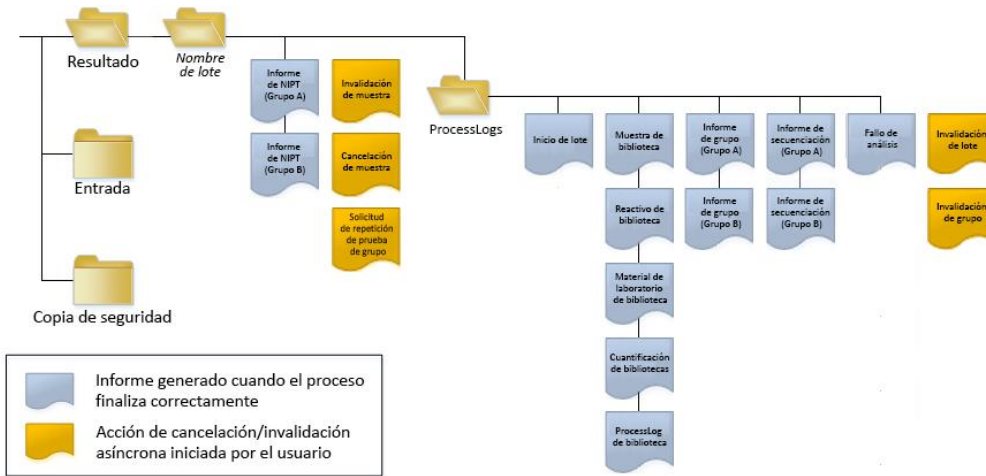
Resultado

Nombre de lote

Informe de NIPT (Grupo A)

Informe de NIPT (Grupo B)

Invalidación de muestra

Cancelación de muestra

Solicitud de repetición de prueba de grupo

ProcessLogs

Inicio de lote

Muestra de biblioteca

Reactivo de biblioteca

Material de laboratorio de biblioteca

Cuantificación de bibliotecas

ProcessLog de biblioteca

Informe de grupo (Grupo A)

Informe de grupo (Grupo B)

Informe de secuenciación (Grupo A)

Informe de secuenciación (Grupo B)

Fallo de análisis

Invalidación de lote

Invalidación de grupo

Entrada

Copia de seguridad

Informe generado cuando el proceso finaliza correctamente

Acción de cancelación/invalidación asíncrona iniciada por el usuario